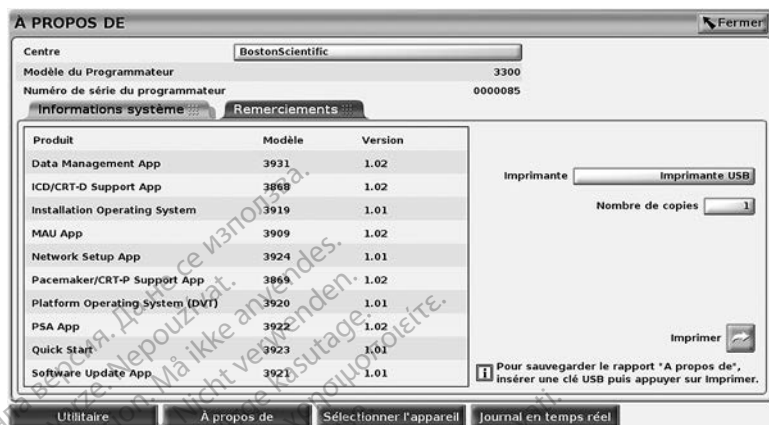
A PROPOS DE

Fermer

Centre BostonScientific

Modèle du Programmateur 3300

Numéro de série du programmateur 0000085

Informations système

Remerciements

| Produit | Modèle | Version |
|---|---|---|
| Data Management App | 3931 | 1.02 |
| ICD/CRT-D Support App | 3868 | 1.02 |
| Installation Operating System | 3919 | 1.01 |
| MAU App | 3909 | 1.02 |
| Network Setup App | 3924 | 1.01 |
| Pacemaker/CRT-P Support App | 3869 | 1.02 |
| Platform Operating System (DVT) | 3920 | 1.01 |
| PSA App | 3922 | 1.02 |
| Quick Start | 3923 | 1.01 |
| Software Update App | 3921 | 1.01 |

Imprimante Imprimante USB

Nombre de copies 1

Imprimer

Pour sauvegarder le rapport "A propos de", insérer une clé USB puis appuyer sur Imprimer.

Utilitaire

À propos de

Sélectionner l'appareil

Journal en temps réel

Версия. Да не се използва. Nepoužívat. Må ikke anvendes. Nicht verwenden. Ärge kasutage. Μην τη χρησιμοποιείτε.